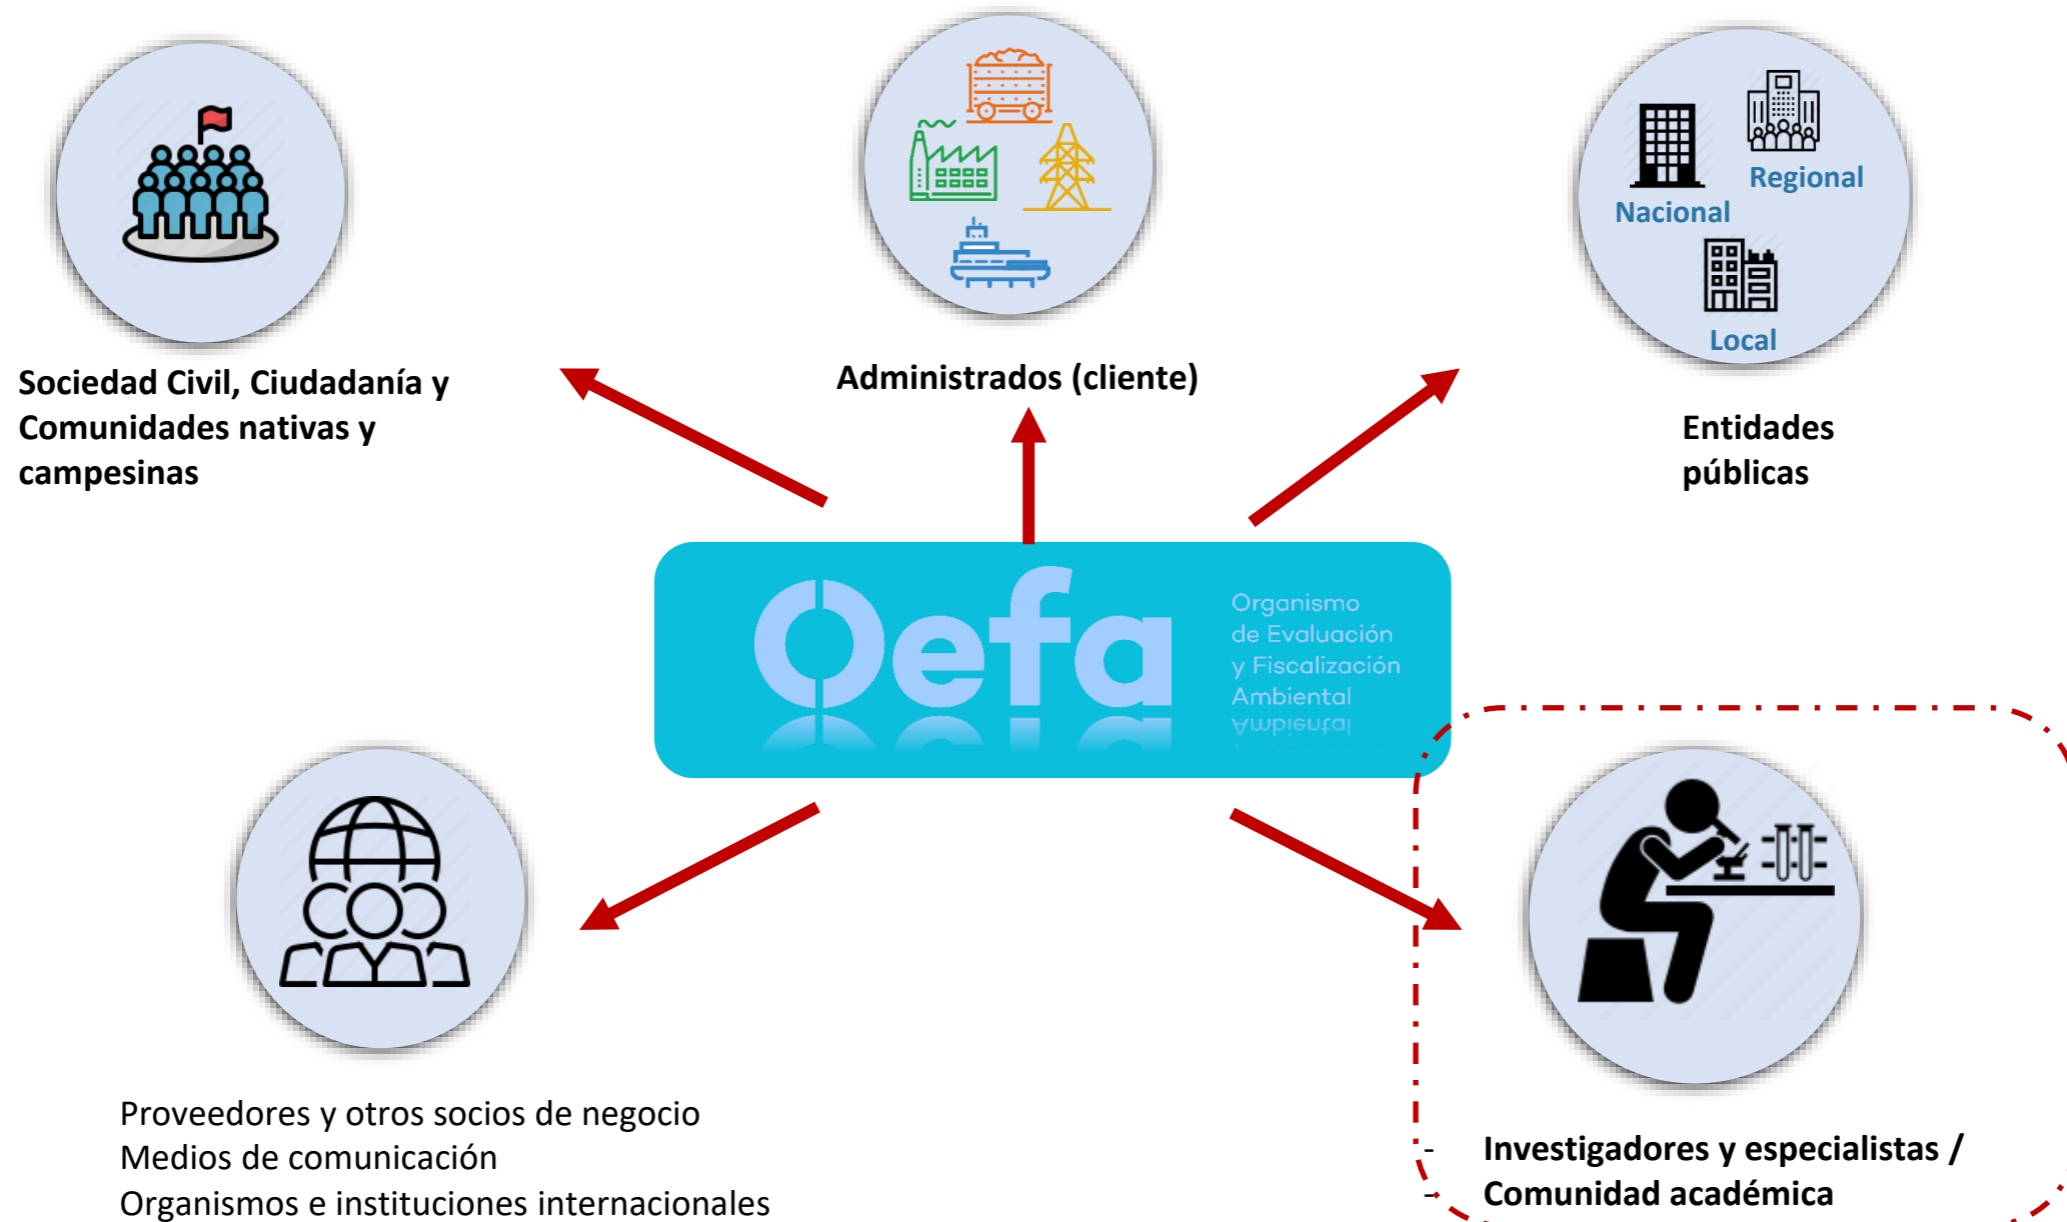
Sociedad Civil, Ciudadanía y Comunidades nativas y campesinas

Administrados (cliente)

Nacional

Regional

Local

Entidades públicas

Oefa

Organismo de Evaluación y Fiscalización Ambiental

Proveedores y otros socios de negocio
Medios de comunicación
Organismos e instituciones internacionales

- Investigadores y especialistas /
- Comunidad académica